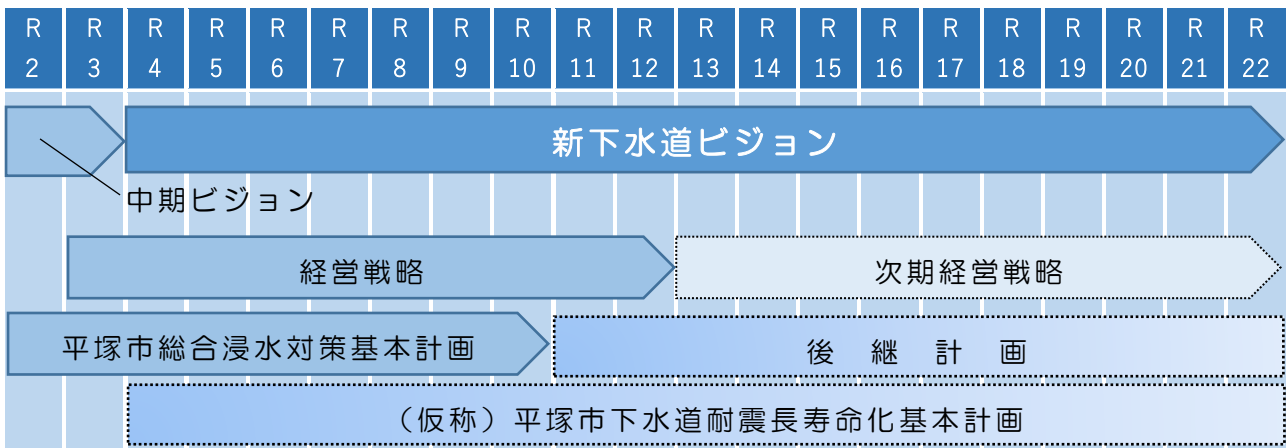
| R 2 | R 3 | R 4 | R 5 | R 6 | R 7 | R 8 | R 9 | R 10 | R 11 | R 12 | R 13 | R 14 | R 15 | R 16 | R 17 | R 18 | R 19 | R 20 | R 21 | R 22 |
|---|---|---|---|---|---|---|---|---|---|---|---|---|---|---|---|---|---|---|---|---|

新下水道ビジョン

中期ビジョン

経営戦略

次期経営戦略

平塚市総合浸水対策基本計画

後　継　計　画

（仮称）平塚市下水道耐震長寿命化基本計画